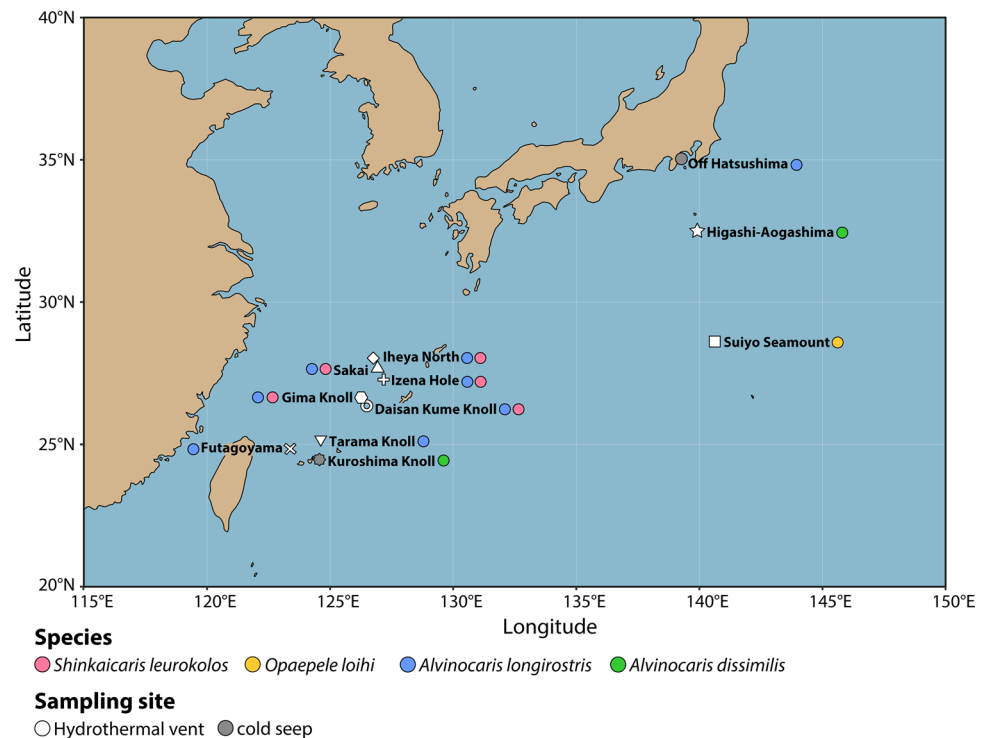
40°N
35°N
30°N
25°N
20°N
Latitude
115°E 120°E 125°E 130°E 135°E 140°E 145°E 150°E
Longitude

Off Hatsushima
Higashi-Aogashima
Suiyo Seamount
Iheya North
Sakai
Izena Hole
Gima Knoll
Daisan Kume Knoll
Tarama Knoll
Futagoyama
Kuroshima Knoll

Species
Shinkaicaris leurokolos Opaepele loihi Alvinocaris longirostris Alvinocaris dissimilis

Sampling site
Hydrothermal vent cold seep